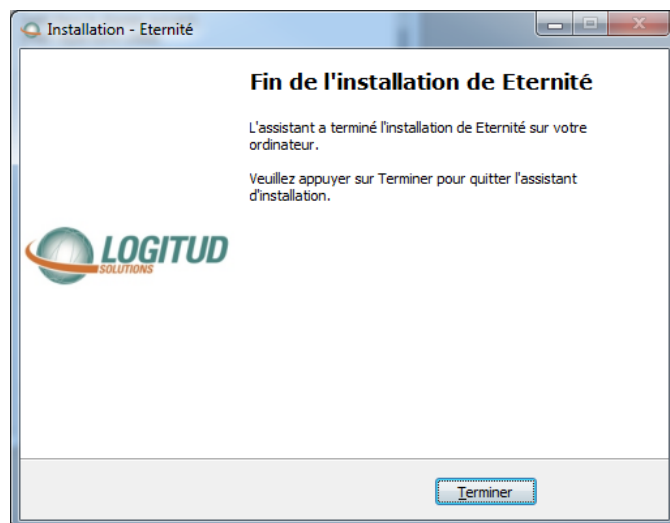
Installation - Eternité

Fin de l'installation de Eternité

L'assistant a terminé l'installation de Eternité sur votre ordinateur.

Veuillez appuyer sur Terminer pour quitter l'assistant d'installation.

LOGITUD
SOLUTIONS

Terminer